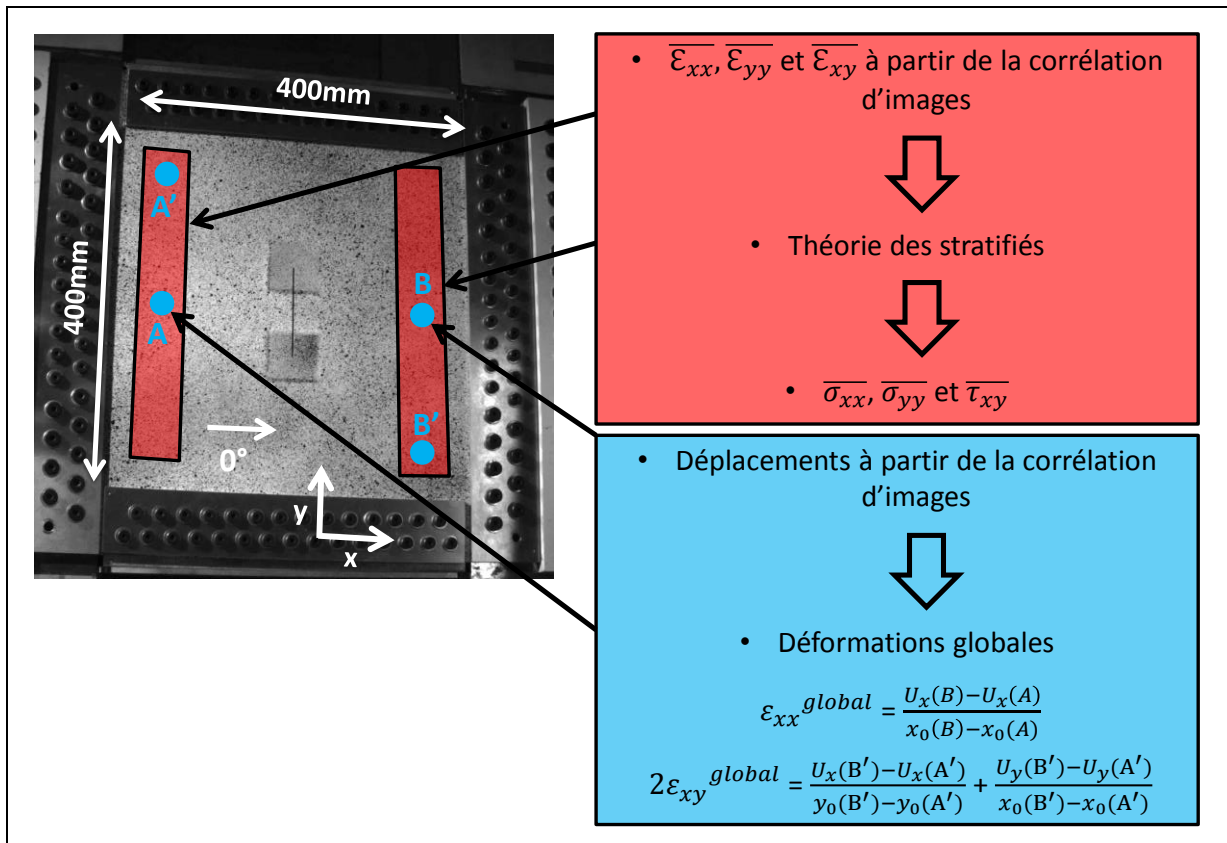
400mm

400mm

A'

A

B

B'

0°

y

x

• $\overline{\mathcal{E}_{xx}}$, $\overline{\mathcal{E}_{yy}}$ et $\overline{\mathcal{E}_{xy}}$ à partir de la corrélation d'images

• Théorie des stratifiés

• $\overline{\sigma_{xx}}$, $\overline{\sigma_{yy}}$ et $\overline{\tau_{xy}}$

• Déplacements à partir de la corrélation d'images

• Déformations globales

$\varepsilon_{xx}{}^{global} = \frac{U_x(B)-U_x(A)}{x_0(B)-x_0(A)}$

$2\varepsilon_{xy}{}^{global} = \frac{U_x(B')-U_x(A')}{y_0(B')-y_0(A')} + \frac{U_y(B')-U_y(A')}{x_0(B')-x_0(A')}$